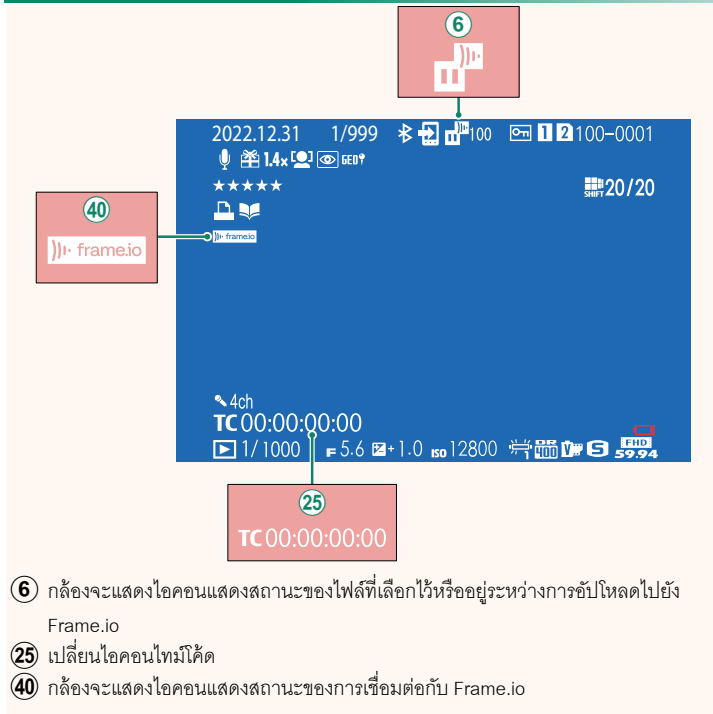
6

2022.12.31 1/999 100 1 2 100-0001

1.4x GEO

★★★★★

20/20

40

frame.io

frame.io

4ch

TC 00:00:00:00

1/1000 F 5.6 +1.0 ISO 12800

FHD 59.94

25

TC 00:00:00:00

6 กล้องจะแสดงไอคอนแสดงสถานะของไฟล์ที่เลือกไว้หรืออยู่ระหว่างการอัปโหลดไปยัง Frame.io

25 เปลี่ยนไอคอนไทม์โค้ด

40 กล้องจะแสดงไอคอนแสดงสถานะของการเชื่อมต่อกับ Frame.io